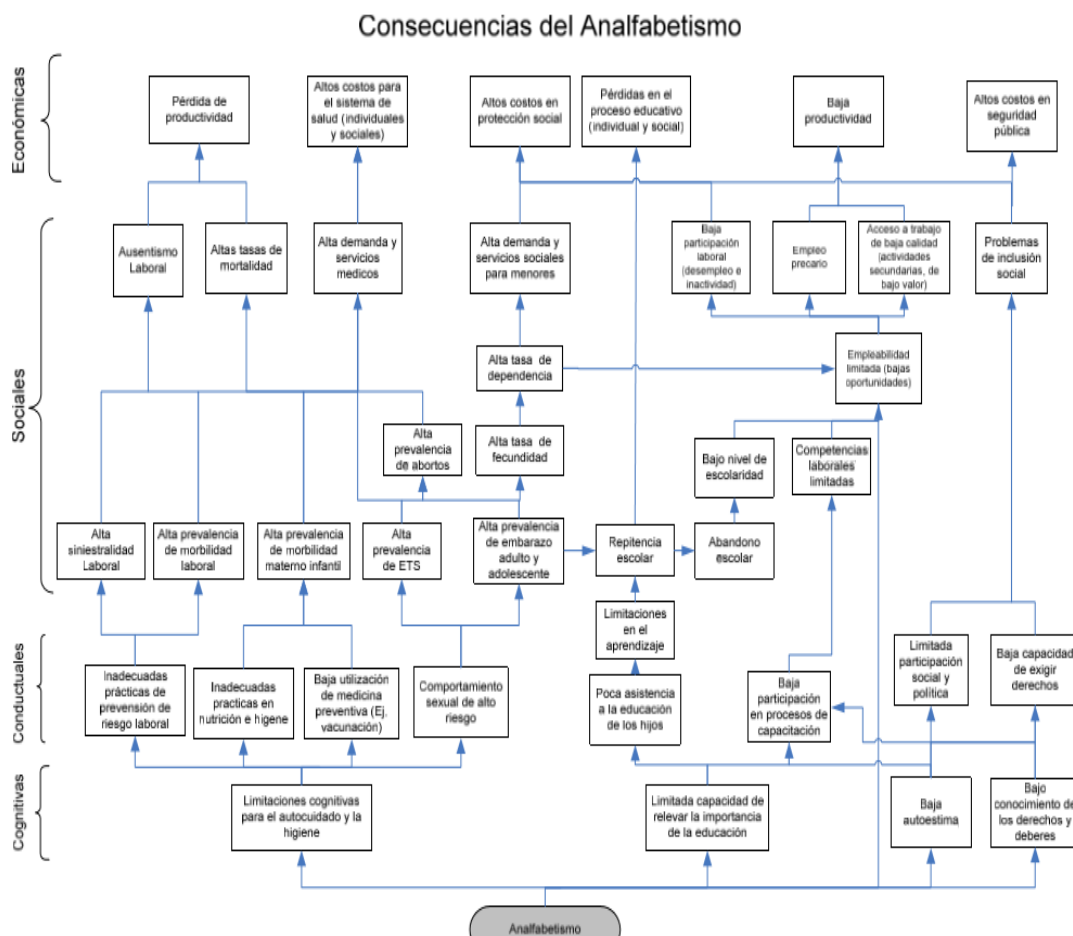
Consecuencias del Analfabetismo

Económicas

Pérdida de productividad

Altos costos para el sistema de salud (individuales y sociales)

Altos costos en protección social

Pérdidas en el proceso educativo (individual y social)

Baja productividad

Altos costos en seguridad pública

Sociales

Ausentismo Laboral

Altas tasas de mortalidad

Alta demanda y servicios medicos

Alta demanda y servicios sociales para menores

Baja participación laboral (desempleo e inactividad)

Empleo precario

Acceso a trabajo de baja calidad (actividades secundarias, de bajo valor)

Problemas de inclusión social

Alta tasa de dependencia

Empleabilidad limitada (bajas oportunidades)

Alta prevalencia de abortos

Alta tasa de fecundidad

Bajo nivel de escolaridad

Competencias laborales limitadas

Alta siniestralidad Laboral

Alta prevalencia de morbilidad laboral

Alta prevalencia de morbilidad materno infantil

Alta prevalencia de ETS

Alta prevalencia de embarazo adulto y adolescente

Repitencia escolar

Abandono escolar

Conductuales

Limitaciones en el aprendizaje

Limitada participación social y política

Baja capacidad de exigir derechos

Inadecuadas prácticas de prevensión de riesgo laboral

Inadecuadas practicas en nutrición e higene

Baja utilización de medicina preventiva (Ej. vacunación)

Comportamiento sexual de alto riesgo

Poca asistencia a la educación de los hijos

Baja participación en procesos de capacitación

Cognitivas

Limitaciones cognitivas para el autocuidado y la higiene

Limitada capacidad de relevar la importancia de la educación

Baja autoestima

Bajo conocimiento de los derechos y deberes

Analfabetismo